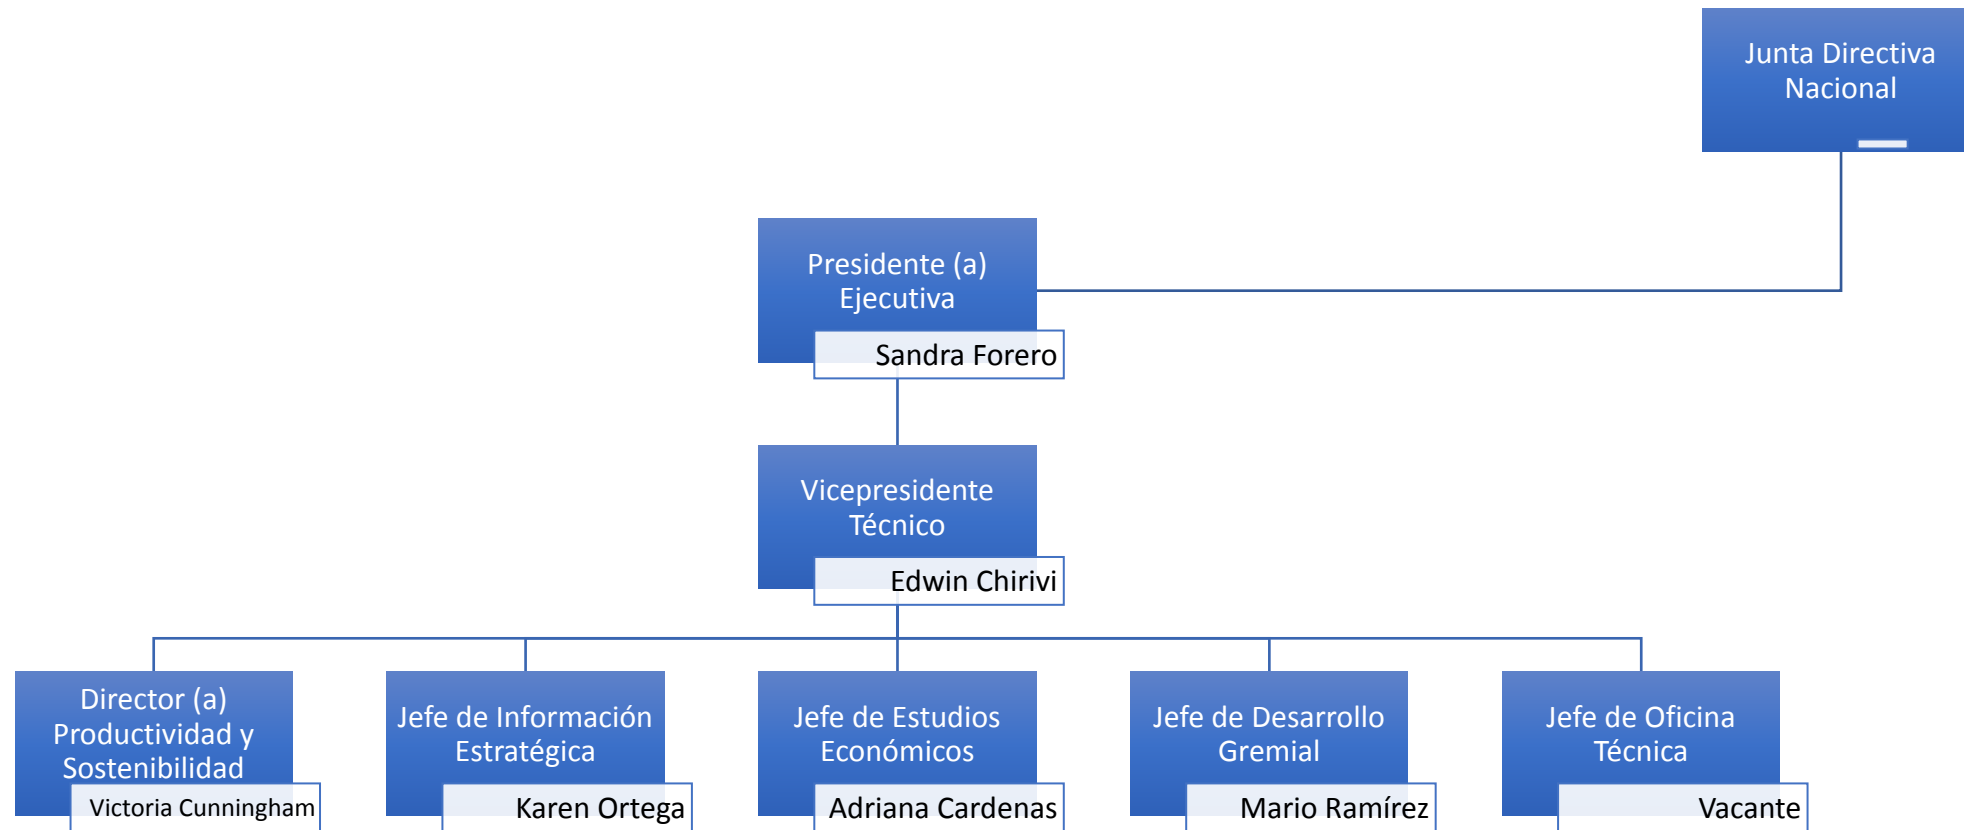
Junta Directiva Nacional

Presidente (a) Ejecutiva

Sandra Forero

Vicepresidente Técnico

Edwin Chirivi

Director (a) Productividad y Sostenibilidad

Victoria Cunningham

Jefe de Información Estratégica

Karen Ortega

Jefe de Estudios Económicos

Adriana Cardenas

Jefe de Desarrollo Gremial

Mario Ramírez

Jefe de Oficina Técnica

Vacante